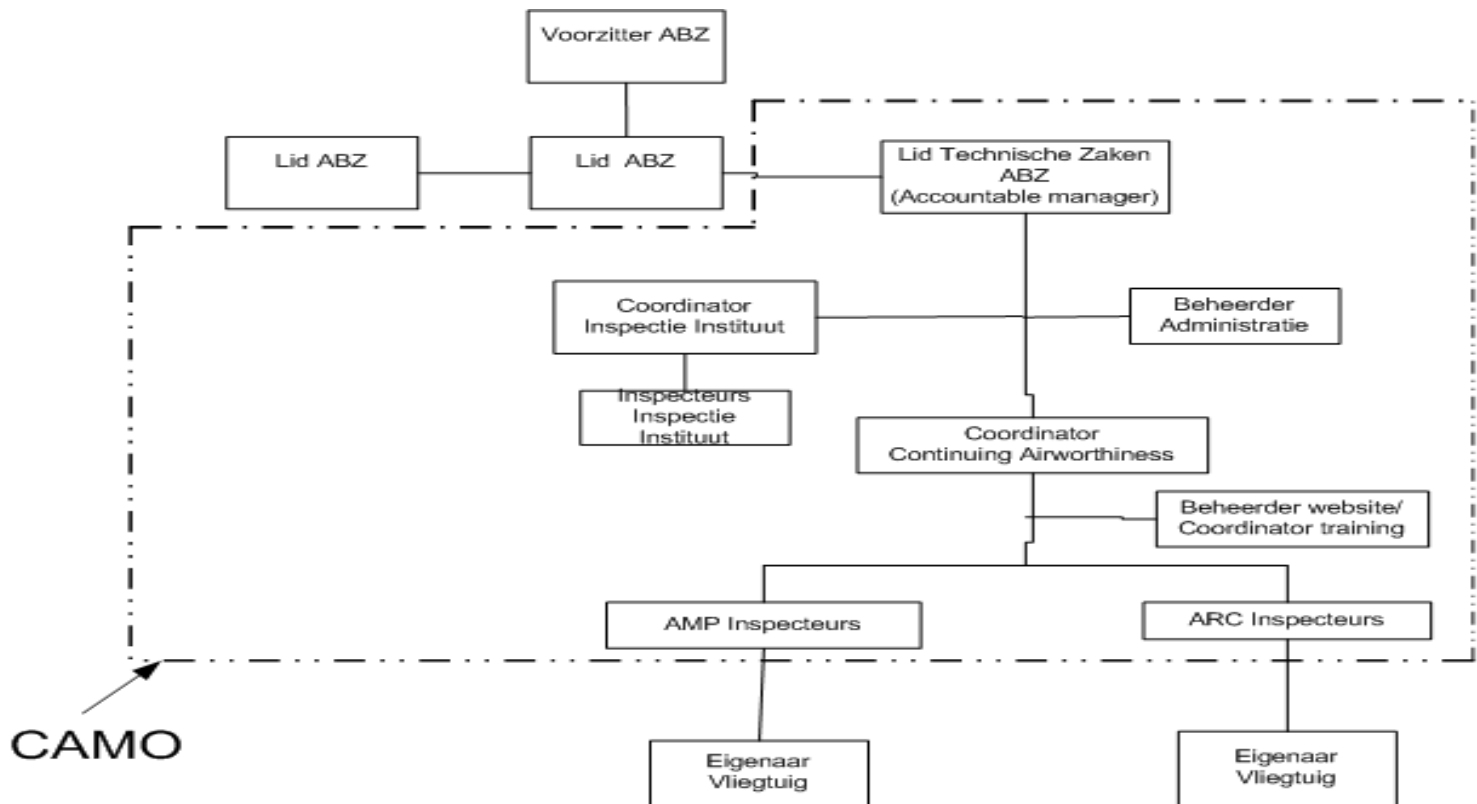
Voorzitter ABZ

Lid ABZ

Lid ABZ

Lid Technische Zaken ABZ (Accountable manager)

Coordinator Inspectie Instituut

Beheerder Administratie

Inspecteurs Inspectie Instituut

Coordinator Continuing Airworthiness

Beheerder website/ Coordinator training

AMP Inspecteurs

ARC Inspecteurs

CAMO

Eigenaar Vliegtuig

Eigenaar Vliegtuig